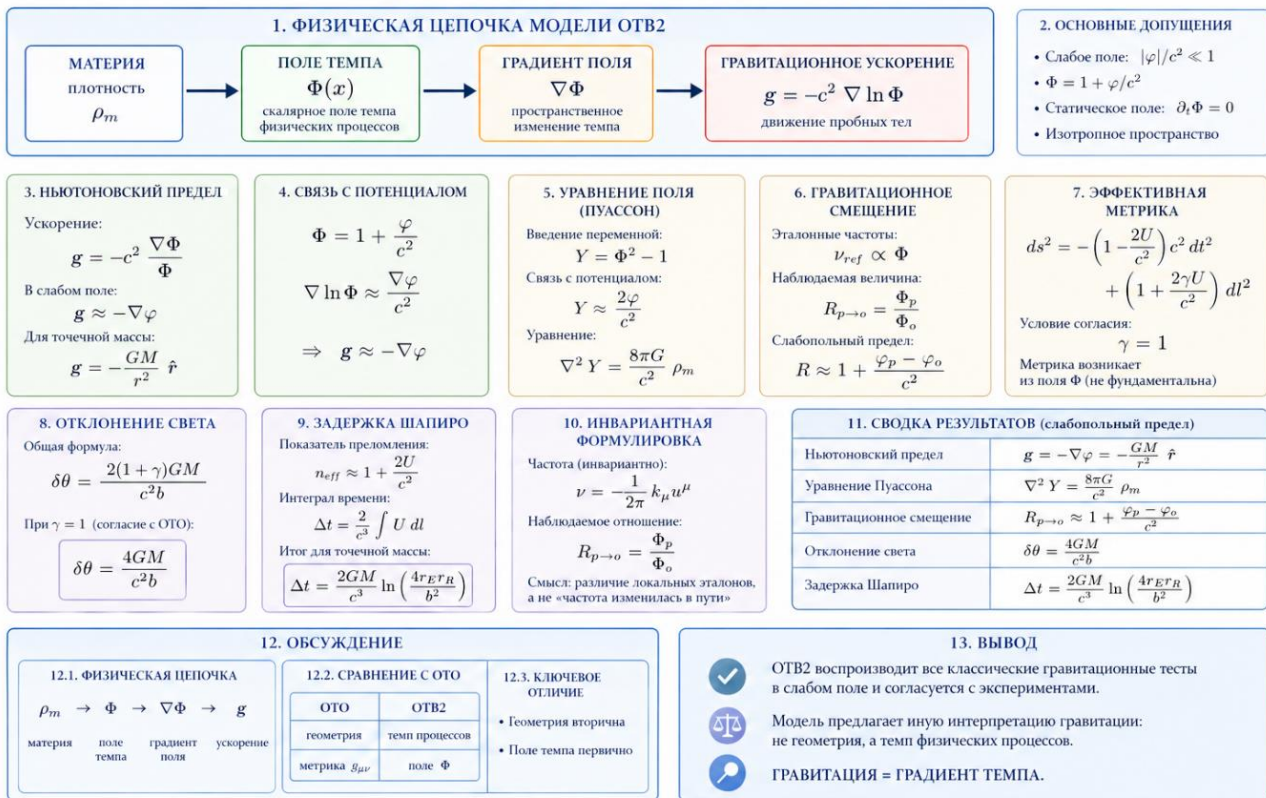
1. ФИЗИЧЕСКАЯ ЦЕПОЧКА МОДЕЛИ ОТВ2

МАТЕРИЯ
плотность
$\rho_m$

ПОЛЕ ТЕМПА
$\Phi(x)$
скалярное поле темпа физических процессов

ГРАДИЕНТ ПОЛЯ
$\nabla\Phi$
пространственное изменение темпа

ГРАВИТАЦИОННОЕ УСКОРЕНИЕ
$\mathbf{g} = -c^2 \nabla \ln \Phi$
движение пробных тел

2. ОСНОВНЫЕ ДОПУЩЕНИЯ
• Слабое поле: $|\varphi|/c^2 \ll 1$
• $\Phi = 1 + \varphi/c^2$
• Статическое поле: $\partial_t \Phi = 0$
• Изотропное пространство

3. НЬЮТОНОВСКИЙ ПРЕДЕЛ
Ускорение:
$\mathbf{g} = -c^2 \frac{\nabla\Phi}{\Phi}$
В слабом поле:
$\mathbf{g} \approx -\nabla\varphi$
Для точечной массы:
$\mathbf{g} = -\frac{GM}{r^2}\hat{\mathbf{r}}$

4. СВЯЗЬ С ПОТЕНЦИАЛОМ
$\Phi = 1 + \frac{\varphi}{c^2}$
$\nabla \ln \Phi \approx \frac{\nabla\varphi}{c^2}$
$\Rightarrow \mathbf{g} \approx -\nabla\varphi$

5. УРАВНЕНИЕ ПОЛЯ (ПУАССОН)
Введение переменной:
$Y = \Phi^2 - 1$
Связь с потенциалом:
$Y \approx \frac{2\varphi}{c^2}$
Уравнение:
$\nabla^2 Y = \frac{8\pi G}{c^2}\rho_m$

6. ГРАВИТАЦИОННОЕ СМЕЩЕНИЕ
Эталонные частоты:
$\nu_{ref} \propto \Phi$
Наблюдаемая величина
$R_{p\to o} = \frac{\Phi_p}{\Phi_o}$
Слабопольный предел:
$R \approx 1 + \frac{\varphi_p - \varphi_o}{c^2}$

7. ЭФФЕКТИВНАЯ МЕТРИКА
$ds^2 = -\left(1 - \frac{2U}{c^2}\right)c^2 dt^2 + \left(1 + \frac{2\gamma U}{c^2}\right)dl^2$
Условие согласия:
$\gamma = 1$
Метрика возникает из поля Φ (не фундаментальна)

8. ОТКЛОНЕНИЕ СВЕТА
Общая формула:
$\delta\theta = \frac{2(1+\gamma)GM}{c^2 b}$
При $\gamma = 1$ (согласие с ОТО):
$\delta\theta = \frac{4GM}{c^2 b}$

9. ЗАДЕРЖКА ШАПИРО
Показатель преломления:
$n_{eff} \approx 1 + \frac{2U}{c^2}$
Интеграл времени:
$\Delta t = \frac{2}{c^3}\int U\, dl$
Итог для точечной массы:
$\Delta t = \frac{2GM}{c^3}\ln\left(\frac{4r_E r_R}{b^2}\right)$

10. ИНВАРИАНТНАЯ ФОРМУЛИРОВКА
Частота (инвариантно):
$\nu = -\frac{1}{2\pi}k_\mu u^\mu$
Наблюдаемое отношение:
$R_{p\to o} = \frac{\Phi_p}{\Phi_o}$
Смысл: различие локальных эталонов, а не «частота изменилась в пути»

11. СВОДКА РЕЗУЛЬТАТОВ (слабопольный предел)
| | |
|---|---|
| Ньютоновский предел | $\mathbf{g} = -\nabla\varphi = -\frac{GM}{r^2}\hat{\mathbf{r}}$ |
| Уравнение Пуассона | $\nabla^2 Y = \frac{8\pi G}{c^2}\rho_m$ |
| Гравитационное смещение | $R_{p\to o} \approx 1 + \frac{\varphi_p - \varphi_o}{c^2}$ |
| Отклонение света | $\delta\theta = \frac{4GM}{c^2 b}$ |
| Задержка Шапиро | $\Delta t = \frac{2GM}{c^3}\ln\left(\frac{4r_E r_R}{b^2}\right)$ |

12. ОБСУЖДЕНИЕ

12.1. ФИЗИЧЕСКАЯ ЦЕПОЧКА
$\rho_m \to \Phi \to \nabla\Phi \to \mathbf{g}$
материя поле темпа градиент поля ускорение

12.2. СРАВНЕНИЕ С ОТО
| ОТО | ОТВ2 |
|---|---|
| геометрия | темп процессов |
| метрика $g_{\mu\nu}$ | поле Φ |

12.3. КЛЮЧЕВОЕ ОТЛИЧИЕ
• Геометрия вторична
• Поле темпа первично

13. ВЫВОД
ОТВ2 воспроизводит все классические гравитационные тесты в слабом поле и согласуется с экспериментами.
Модель предлагает иную интерпретацию гравитации: не геометрия, а темп физических процессов.
ГРАВИТАЦИЯ = ГРАДИЕНТ ТЕМПА.